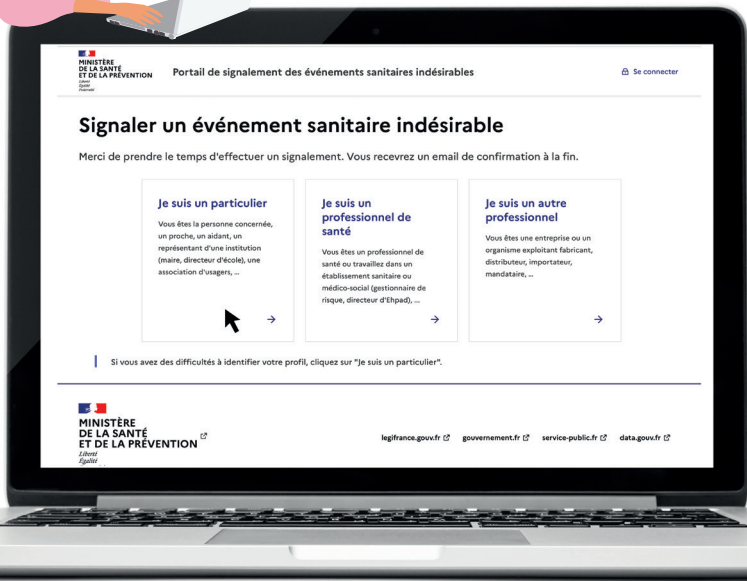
MINISTÈRE DE LA SANTÉ ET DE LA PRÉVENTION
Liberté
Égalité
Fraternité

Portail de signalement des événements sanitaires indésirables

Se connecter

Signaler un événement sanitaire indésirable

Merci de prendre le temps d'effectuer un signalement. Vous recevrez un email de confirmation à la fin.

Je suis un particulier
Vous êtes la personne concernée, un proche, un aidant, un représentant d'une institution (maire, directeur d'école), une association d'usagers, ...
→

Je suis un professionnel de santé
Vous êtes un professionnel de santé ou travaillez dans un établissement sanitaire ou médico-social (gestionnaire de risque, directeur d'Ehpad), ...
→

Je suis un autre professionnel
Vous êtes une entreprise ou un organisme exploitant fabricant, distributeur, importateur, mandataire, ...
→

Si vous avez des difficultés à identifier votre profil, cliquez sur "Je suis un particulier".

MINISTÈRE DE LA SANTÉ ET DE LA PRÉVENTION
Liberté
Égalité

legifrance.gouv.fr gouvernement.fr service-public.fr data.gouv.fr